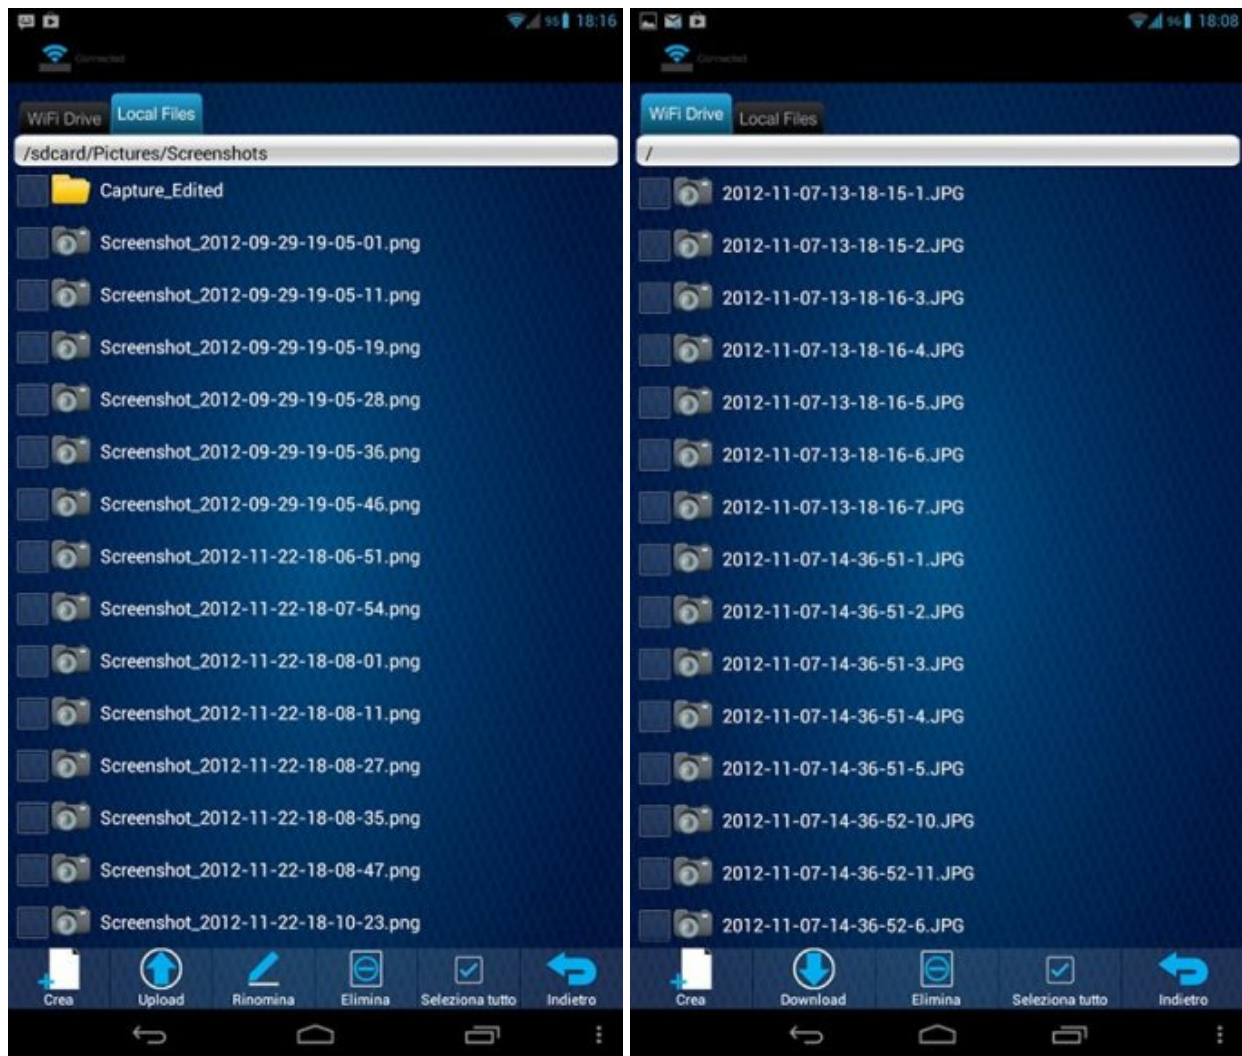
95 18:16

Connected

WiFi Drive
Local Files

/sdcard/Pictures/Screenshots

Capture_Edited
Screenshot_2012-09-29-19-05-01.png
Screenshot_2012-09-29-19-05-11.png
Screenshot_2012-09-29-19-05-19.png
Screenshot_2012-09-29-19-05-28.png
Screenshot_2012-09-29-19-05-36.png
Screenshot_2012-09-29-19-05-46.png
Screenshot_2012-11-22-18-06-51.png
Screenshot_2012-11-22-18-07-54.png
Screenshot_2012-11-22-18-08-01.png
Screenshot_2012-11-22-18-08-11.png
Screenshot_2012-11-22-18-08-27.png
Screenshot_2012-11-22-18-08-35.png
Screenshot_2012-11-22-18-08-47.png
Screenshot_2012-11-22-18-10-23.png

Crea
Upload
Rinomina
Elimina
Seleziona tutto
Indietro

96 18:08

Connected

WiFi Drive
Local Files

/

2012-11-07-13-18-15-1.JPG
2012-11-07-13-18-15-2.JPG
2012-11-07-13-18-16-3.JPG
2012-11-07-13-18-16-4.JPG
2012-11-07-13-18-16-5.JPG
2012-11-07-13-18-16-6.JPG
2012-11-07-13-18-16-7.JPG
2012-11-07-14-36-51-1.JPG
2012-11-07-14-36-51-2.JPG
2012-11-07-14-36-51-3.JPG
2012-11-07-14-36-51-4.JPG
2012-11-07-14-36-51-5.JPG
2012-11-07-14-36-52-10.JPG
2012-11-07-14-36-52-11.JPG
2012-11-07-14-36-52-6.JPG

Crea
Download
Elimina
Seleziona tutto
Indietro